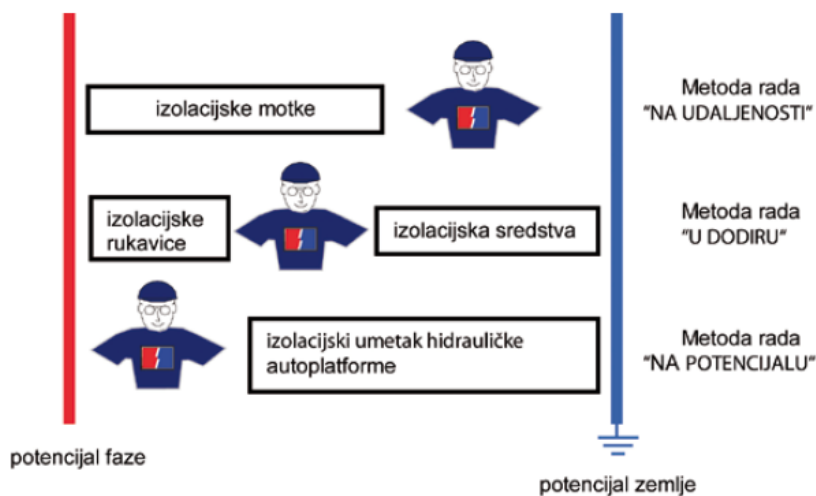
izolacijske motke

Metoda rada "NA UDALJENOSTI"

izolacijske rukavice

izolacijska sredstva

Metoda rada "U DODIRU"

izolacijski umetak hidrauličke autoplatforme

Metoda rada "NA POTENCIJALU"

potencijal faze

potencijal zemlje